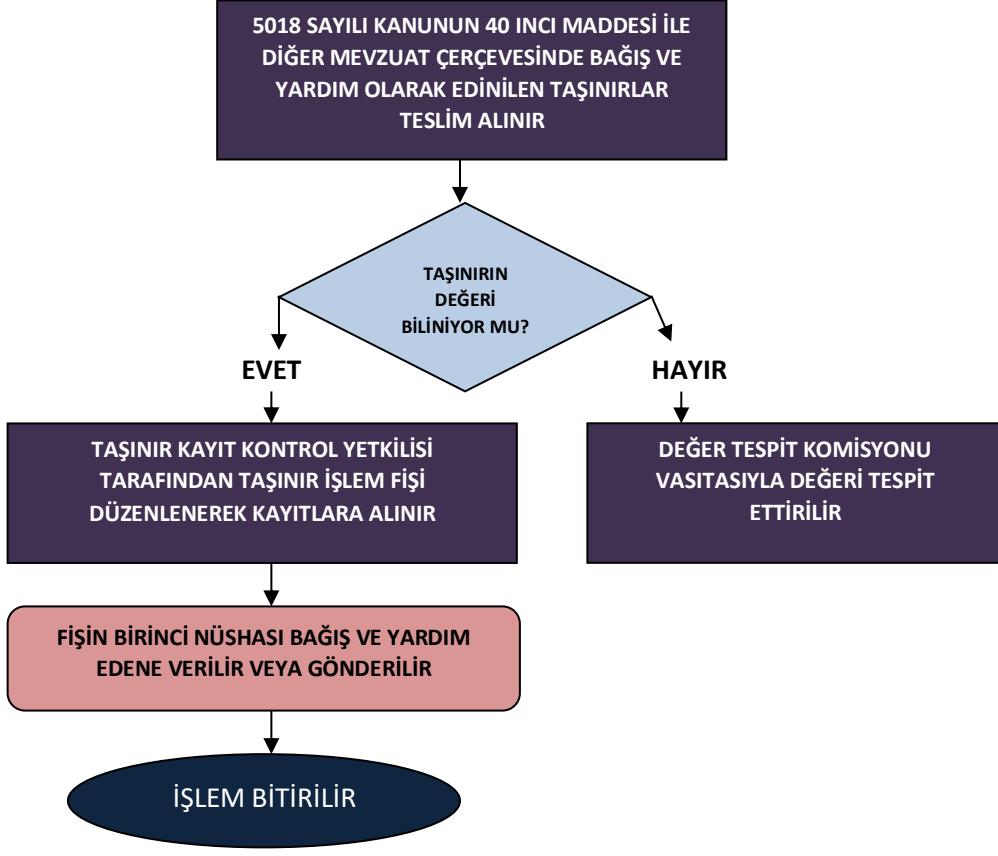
5018 SAYILI KANUNUN 40 INCI MADDESİ İLE DİĞER MEVZUAT ÇERÇEVESİNDE BAĞIŞ VE YARDIM OLARAK EDİNİLEN TAŞINIRLAR TESLİM ALINIR

TAŞINIRIN DEĞERİ BİLİNİYOR MU?

EVET

HAYIR

TAŞINIR KAYIT KONTROL YETKİLİSİ TARAFINDAN TAŞINIR İŞLEM FİŞİ DÜZENLENEREK KAYITLARA ALINIR

DEĞER TESPİT KOMİSYONU VASITASIYLA DEĞERİ TESPİT ETTİRİLİR

FİŞİN BİRİNCİ NÜSHASI BAĞIŞ VE YARDIM EDENE VERİLİR VEYA GÖNDERİLİR

İŞLEM BİTİRİLİR